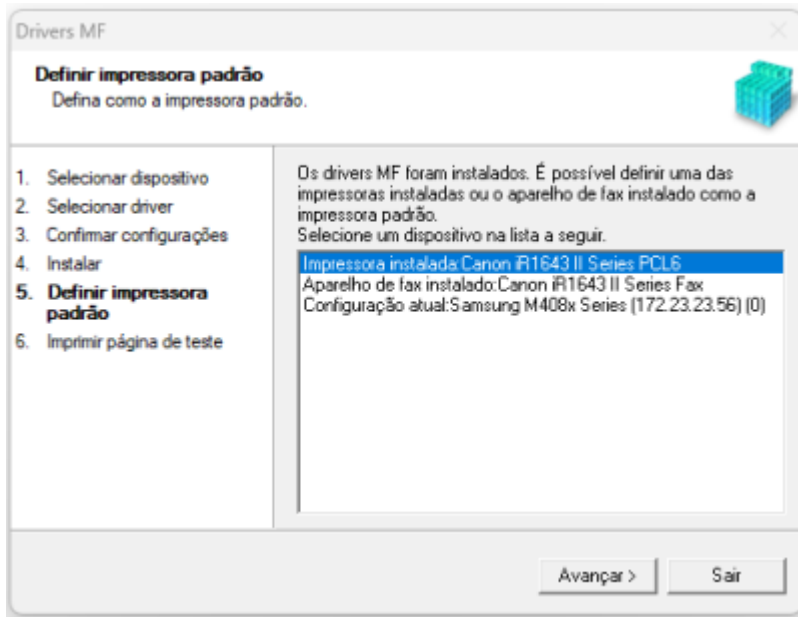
Drivers MF

Definir impressora padrão
Defina como a impressora padrão.

1. Selecionar dispositivo
2. Selecionar driver
3. Confirmar configurações
4. Instalar
5. Definir impressora padrão
6. Imprimir página de teste

Os drivers MF foram instalados. É possível definir uma das impressoras instaladas ou o aparelho de fax instalado como a impressora padrão.
Selecione um dispositivo na lista a seguir.

Impressora instalada:Canon iR1643 II Series PCL6
Aparelho de fax instalado:Canon iR1643 II Series Fax
Configuração atual:Samsung M408x Series (172.23.23.56) (0)

Avançar >
Sair